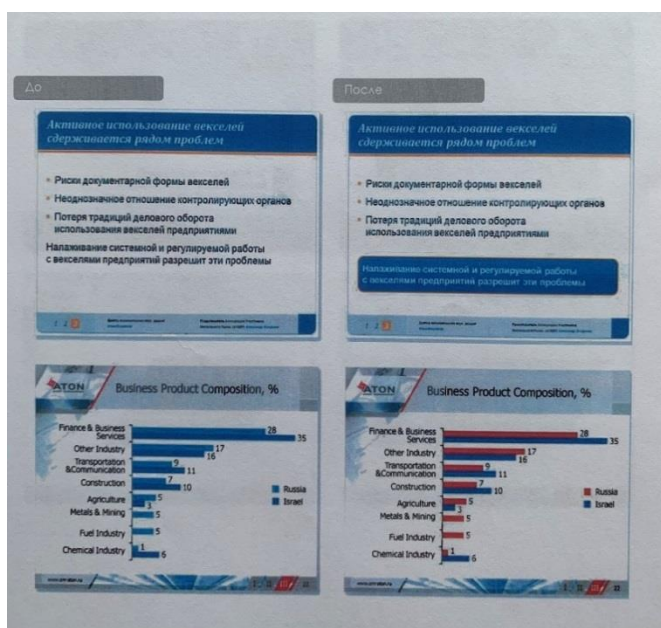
До

Активное использование векселей сдерживается рядом проблем

• Риски документарной формы векселей
• Неоднозначное отношение контролирующих органов
• Потеря традиций делового оборота использования векселей предприятиями

Налаживание системной и регулируемой работы с векселями предприятий разрешит эти проблемы

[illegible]

ATON

Business Product Composition, %

| | Russia | Israel |
|---|---|---|
| Finance & Business Services | 28 | 35 |
| Other Industry | 17 | 16 |
| Transportation &Communication | 9 | 11 |
| Construction | 7 | 10 |
| Agriculture | 5 | 3 |
| Metals & Mining | 5 | |
| Fuel Industry | 5 | |
| Chemical Industry | 1 | 6 |

Russia
Israel

www.aton.ru

После

Активное использование векселей сдерживается рядом проблем

• Риски документарной формы векселей
• Неоднозначное отношение контролирующих органов
• Потеря традиций делового оборота использования векселей предприятиями

Налаживание системной и регулируемой работы с векселями предприятий разрешит эти проблемы

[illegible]

ATON

Business Product Composition, %

| | Russia | Israel |
|---|---|---|
| Finance & Business Services | 28 | 35 |
| Other Industry | 17 | 16 |
| Transportation &Communication | 9 | 11 |
| Construction | 7 | 10 |
| Agriculture | 5 | 3 |
| Metals & Mining | 5 | |
| Fuel Industry | 5 | |
| Chemical Industry | 1 | 6 |

Russia
Israel

www.aton.ru